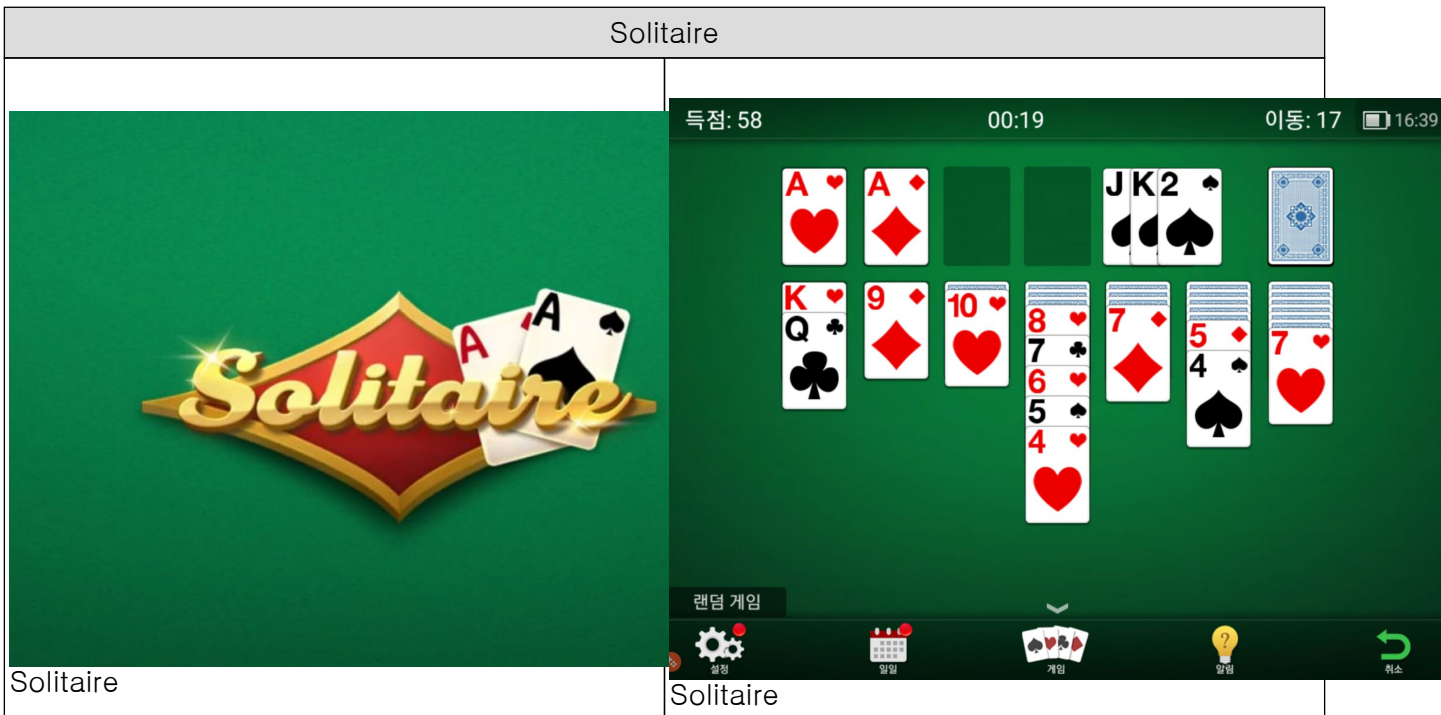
| Solitaire | |
|---|---|
| Solitaire<br><br>A<br>A<br>Solitaire | 득점: 58 00:19 이동: 17 16:39<br><br>A A J K 2<br>K 9 10 8 7 5 7<br>Q 7 4<br>6<br>5<br>4<br><br>랜덤 게임<br><br>설정 일일 게임 알림 취소<br><br>Solitaire |